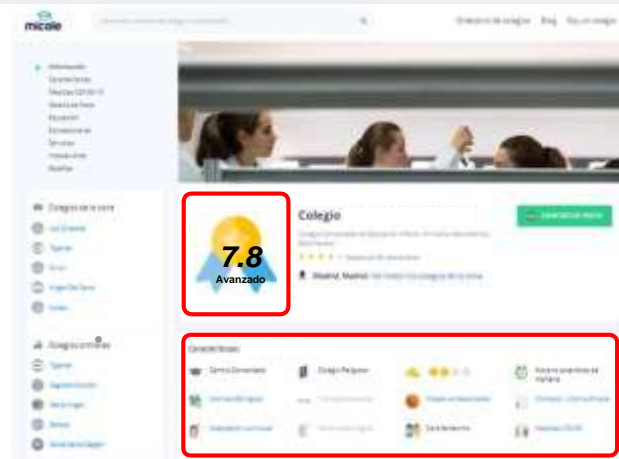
micole

Directorio de colegios Blog Soy un colegio

Información
Características
Medidas COVID-19
Opiniones
Educación
Extraescolares
Servicios
Instalaciones
Reseñas

Colegios de la zona

Colegios similares

7.8
Avanzado

Colegio

Madrid, Madrid

Características

Centro Concertado
Colegio Religioso
Horario ampliado de mañana
Comedor
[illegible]